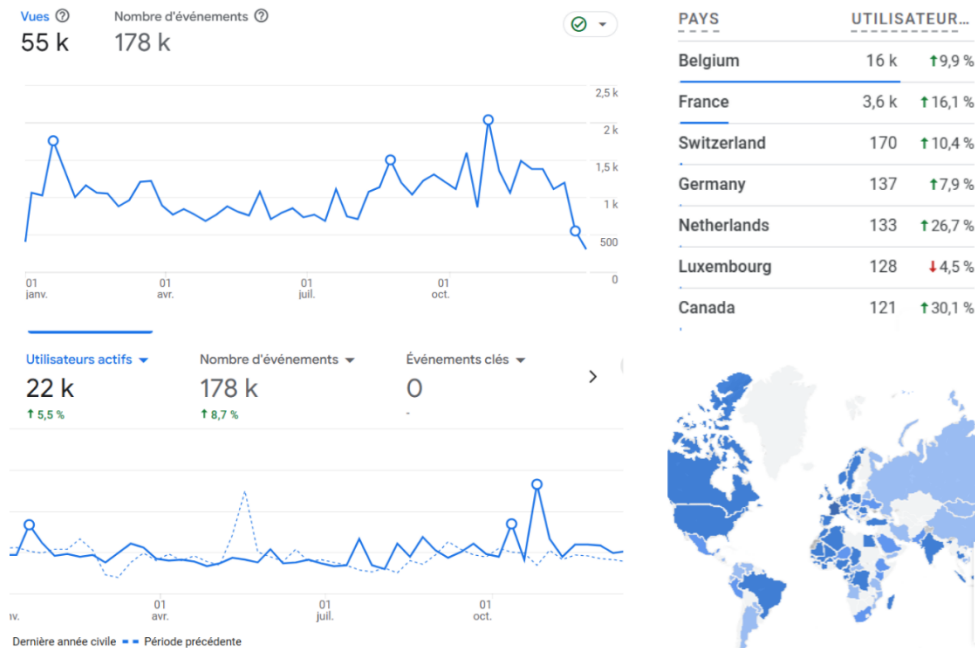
Vues ⓘ
55 k

Nombre d'événements ⓘ
178 k

2,5 k
2 k
1,5 k
1 k
500
0

01 janv.
01 avr.
01 juil.
01 oct.

Utilisateurs actifs
22 k
↑ 5,5 %

Nombre d'événements
178 k
↑ 8,7 %

Événements clés
0
-

janv.
01 avr.
01 juil.
01 oct.

Dernière année civile
Période précédente

| PAYS | UTILISATEUR... | |
|---|---|---|
| Belgium | 16 k | ↑9,9 % |
| France | 3,6 k | ↑16,1 % |
| Switzerland | 170 | ↑10,4 % |
| Germany | 137 | ↑7,9 % |
| Netherlands | 133 | ↑26,7 % |
| Luxembourg | 128 | ↓4,5 % |
| Canada | 121 | ↑30,1 % |